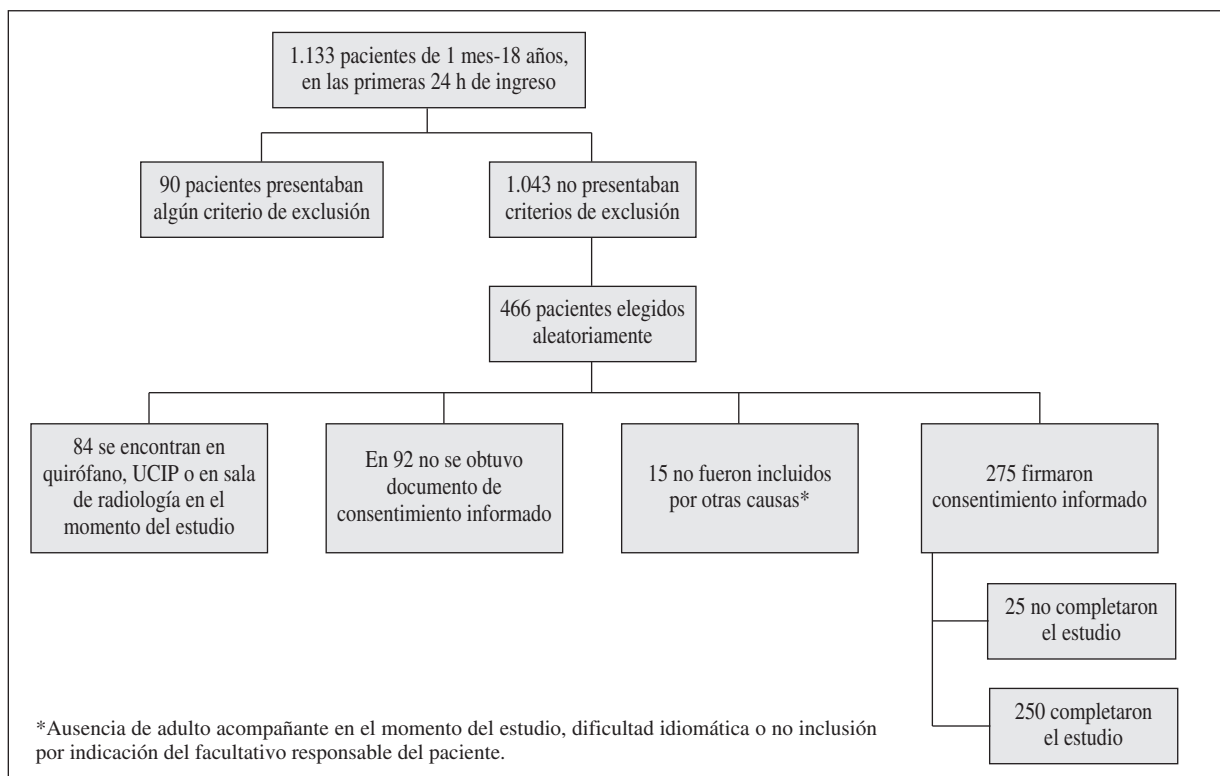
1.133 pacientes de 1 mes-18 años, en las primeras 24 h de ingreso

90 pacientes presentaban algún criterio de exclusión

1.043 no presentaban criterios de exclusión

466 pacientes elegidos aleatoriamente

84 se encontran en quirófano, UCIP o en sala de radiología en el momento del estudio

En 92 no se obtuvo documento de consentimiento informado

15 no fueron incluidos por otras causas*

275 firmaron consentimiento informado

25 no completaron el estudio

250 completaron el estudio

*Ausencia de adulto acompañante en el momento del estudio, dificultad idiomática o no inclusión por indicación del facultativo responsable del paciente.